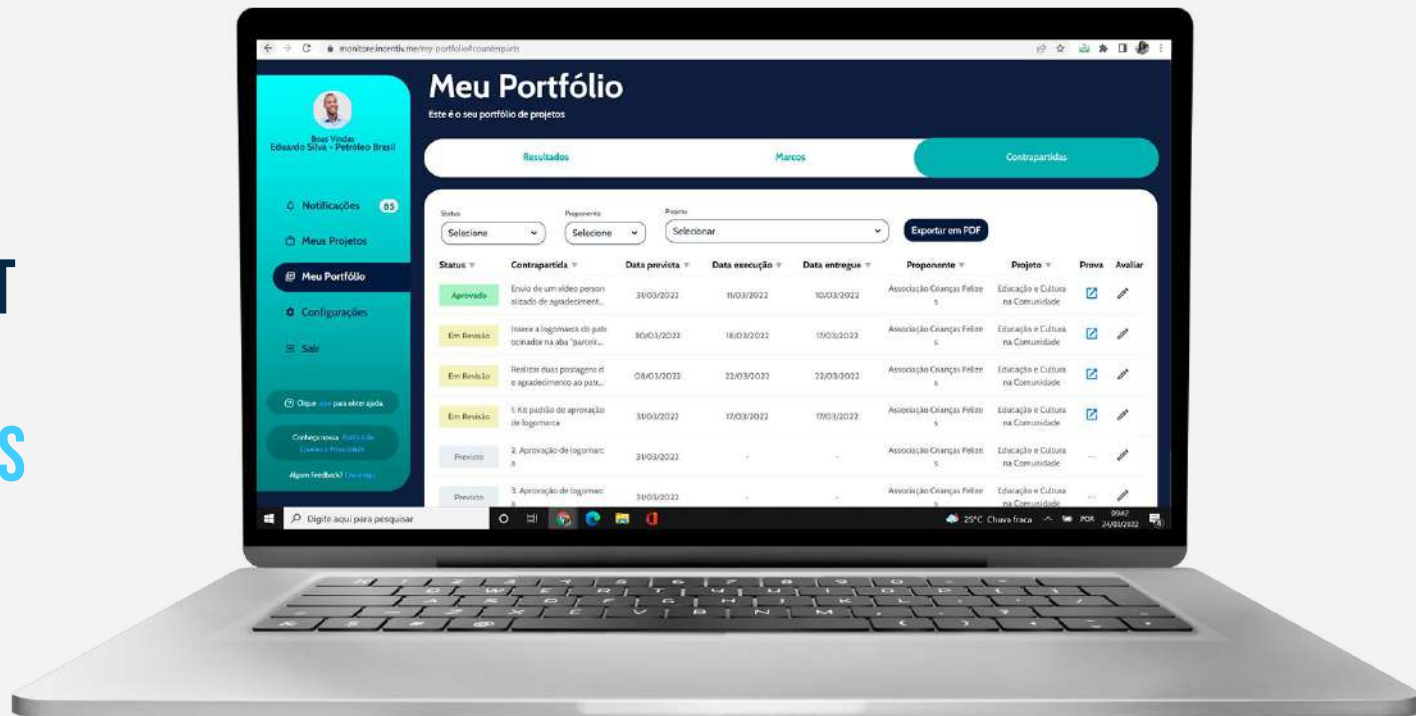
T

S

monitoreincentiv.me/my-portfolio#counterparts

Boas Vindas
Eduardo Silva - Petróleo Brasil

Notificações 85

Meus Projetos

Meu Portfólio

Configurações

Sair

Clique aqui para obter ajuda

Conheça nossa Política de Termos e Privacidade

Algum Feedback? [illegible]

Meu Portfólio

Este é o seu portfólio de projetos

Resultados | Marcos | Contrapartidas

Status
Selecione

Proponente
Selecione

Projeto
Selecionar

Exportar em PDF

| Status | Contrapartida | Data prevista | Data execução | Data entregue | Proponente | Projeto | Prova | Avaliar |
|---|---|---|---|---|---|---|---|---|
| Aprovado | Envio de um vídeo personalizado de agradeciment... | 31/03/2022 | 11/03/2022 | 10/03/2022 | Associação Crianças Felizes | Educação e Cultura na Comunidade | | |
| Em Revisão | Inserir a logomarca do patrocinador na aba "parceir... | 30/03/2022 | 18/03/2022 | 17/03/2022 | Associação Crianças Felizes | Educação e Cultura na Comunidade | | |
| Em Revisão | Realizar duas postagens de agradecimento ao patr... | 08/03/2022 | 22/03/2022 | 22/03/2022 | Associação Crianças Felizes | Educação e Cultura na Comunidade | | |
| Em Revisão | 1. Kit padrão de aprovação de logomarca | 31/03/2022 | 17/03/2022 | 17/03/2022 | Associação Crianças Felizes | Educação e Cultura na Comunidade | | |
| Previsto | 2. Aprovação de logomarca | 31/03/2022 | - | - | Associação Crianças Felizes | Educação e Cultura na Comunidade | --- | |
| Previsto | 3. Aprovação de logomarca | 31/03/2022 | - | - | Associação Crianças Felizes | Educação e Cultura na Comunidade | --- | |

Digite aqui para pesquisar

25°C Chuva fraca POR 09:42 24/03/2022